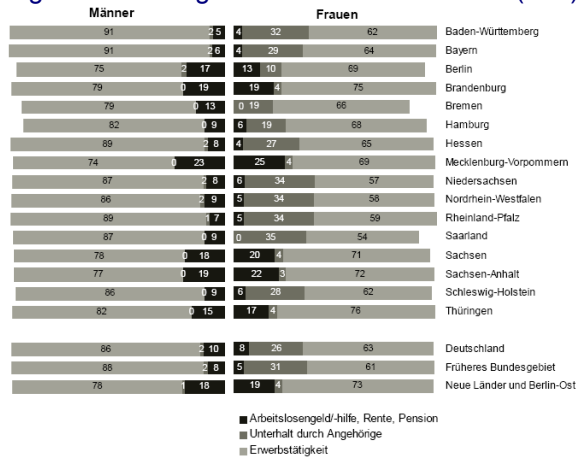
| Männer | | | Frauen | | | |
|---|---|---|---|---|---|---|
| 91 | 2 | 5 | 4 | 32 | 62 | Baden-Württemberg |
| 91 | 2 | 6 | 4 | 29 | 64 | Bayern |
| 75 | 2 | 17 | 13 | 10 | 69 | Berlin |
| 79 | 0 | 19 | 19 | 4 | 75 | Brandenburg |
| 79 | 0 | 13 | 0 | 19 | 66 | Bremen |
| 82 | 0 | 9 | 6 | 19 | 68 | Hamburg |
| 89 | 2 | 8 | 4 | 27 | 65 | Hessen |
| 74 | 0 | 23 | 25 | 4 | 69 | Mecklenburg-Vorpommern |
| 87 | 2 | 8 | 6 | 34 | 57 | Niedersachsen |
| 86 | 2 | 9 | 5 | 34 | 58 | Nordrhein-Westfalen |
| 89 | 1 | 7 | 5 | 34 | 59 | Rheinland-Pfalz |
| 87 | 0 | 9 | 0 | 35 | 54 | Saarland |
| 78 | 0 | 18 | 20 | 4 | 71 | Sachsen |
| 77 | 0 | 19 | 22 | 3 | 72 | Sachsen-Anhalt |
| 86 | 0 | 9 | 6 | 28 | 62 | Schleswig-Holstein |
| 82 | 0 | 15 | 17 | 4 | 76 | Thüringen |
| 86 | 2 | 10 | 8 | 26 | 63 | Deutschland |
| 88 | 2 | 8 | 5 | 31 | 61 | Früheres Bundesgebiet |
| 78 | 1 | 18 | 19 | 4 | 73 | Neue Länder und Berlin-Ost |

Arbeitslosengeld/-hilfe, Rente, Pension
Unterhalt durch Angehörige
Erwerbstätigkeit